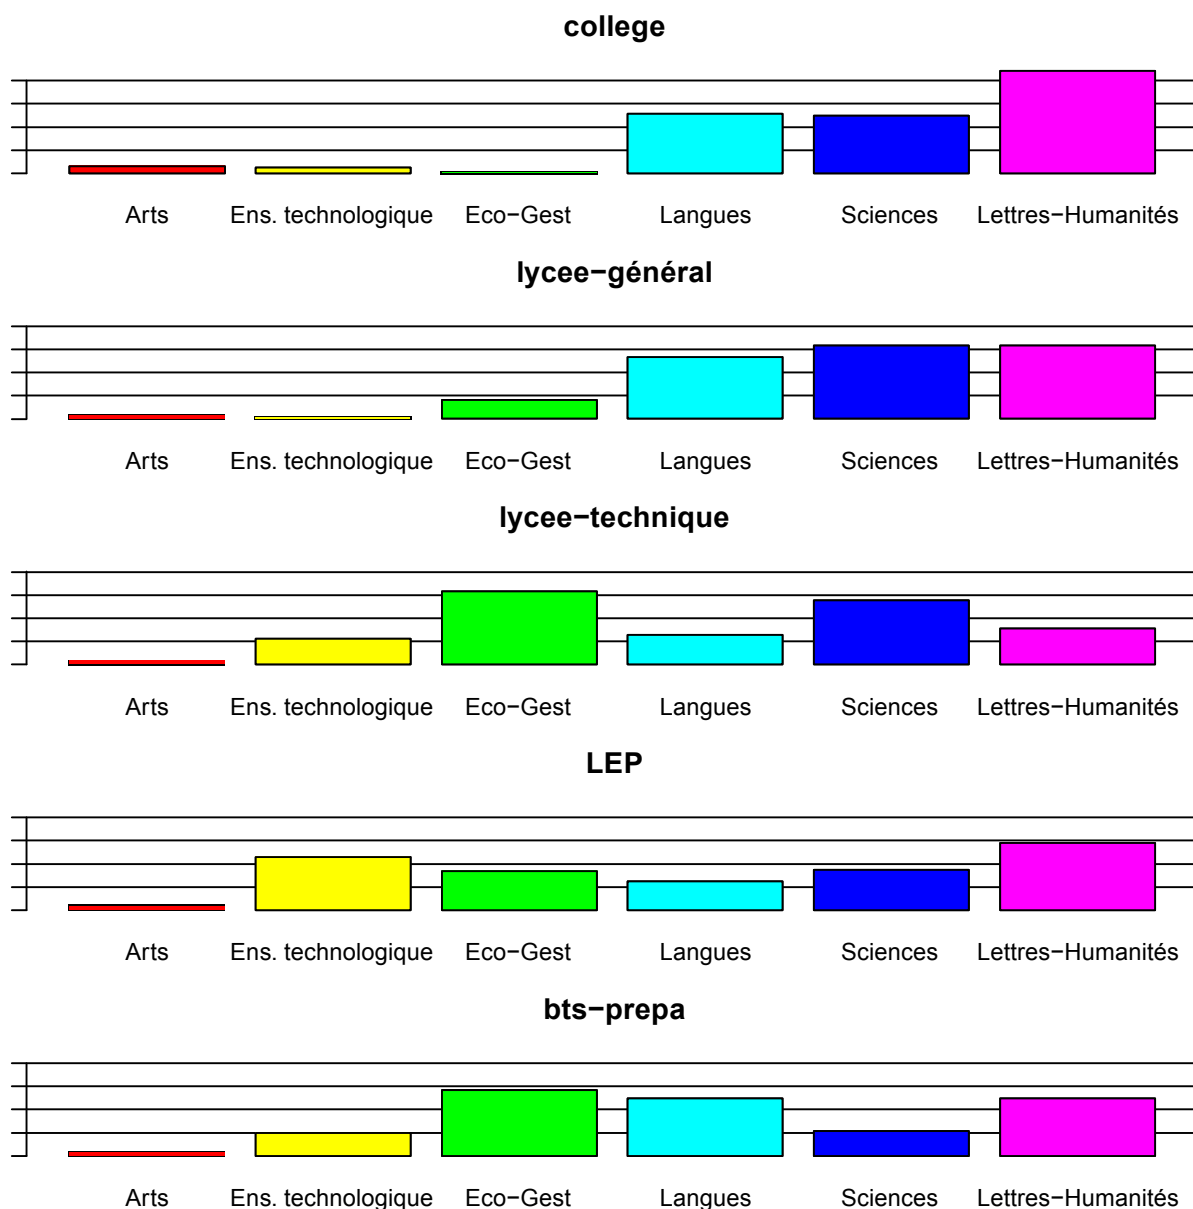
college

Arts Ens. technologique Eco−Gest Langues Sciences Lettres−Humanités

lycee−général

Arts Ens. technologique Eco−Gest Langues Sciences Lettres−Humanités

lycee−technique

Arts Ens. technologique Eco−Gest Langues Sciences Lettres−Humanités

LEP

Arts Ens. technologique Eco−Gest Langues Sciences Lettres−Humanités

bts−prepa

Arts Ens. technologique Eco−Gest Langues Sciences Lettres−Humanités